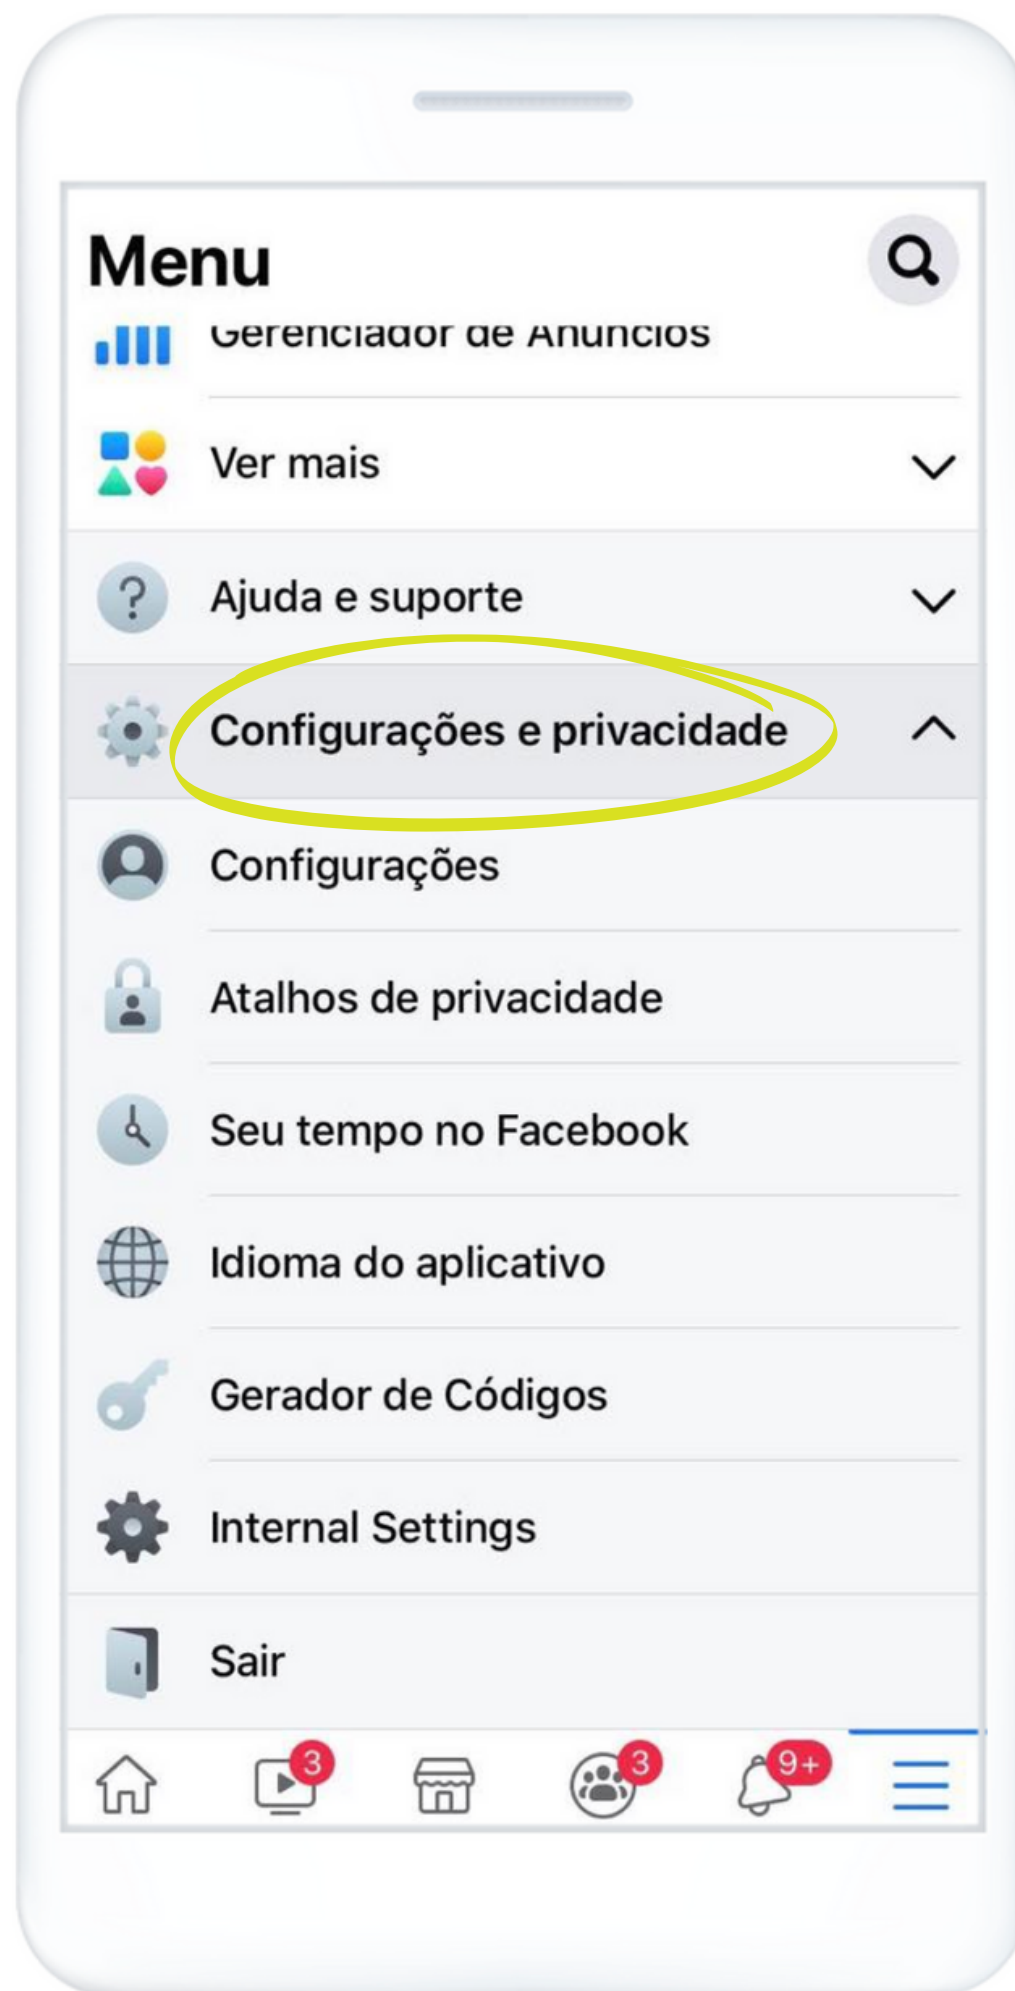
Menu

Gerenciador de Anúncios

Ver mais

Ajuda e suporte

Configurações e privacidade

Configurações

Atalhos de privacidade

Seu tempo no Facebook

Idioma do aplicativo

Gerador de Códigos

Internal Settings

Sair

3 3 9+